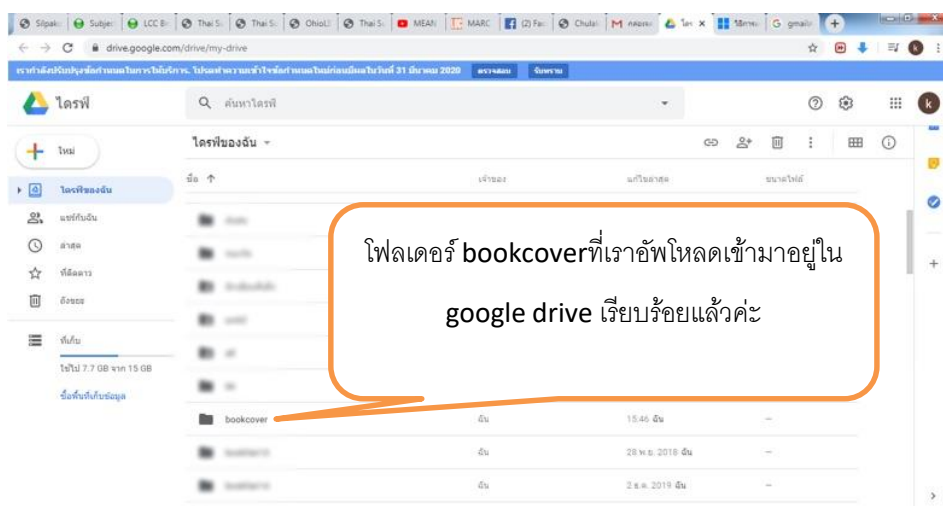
Silpako | Subjec | LCC Br | Thai Sc | Thai Sc | OhioLI | Thai Sc | MEAN | MARC | (2) Fac | Chulal | คลองรต | ไดร | ใช้ภาษ | gmail

drive.google.com/drive/my-drive

เรากำลังปรับปรุงข้อกำหนดในการให้บริการ โปรดทำความเข้าใจข้อกำหนดใหม่ก่อนมีผลในวันที่ 31 มีนาคม 2020 ตรวจสอบ รับทราบ

ไดรฟ์

ค้นหาไดรฟ์

ใหม่

ไดรฟ์ของฉัน

แชร์กับฉัน

ล่าสุด

ที่ติดดาว

ถังขยะ

ที่เก็บ

ใช้ไป 7.7 GB จาก 15 GB

ซื้อพื้นที่เก็บข้อมูล

ไดรฟ์ของฉัน

ชื่อ

เจ้าของ

แก้ไขล่าสุด

ขนาดไฟล์

โฟลเดอร์ bookcoverที่เราอัพโหลดเข้ามาอยู่ใน google drive เรียบร้อยแล้วค่ะ

bookcover

ฉัน

15:46 ฉัน

ฉัน

28 พ.ย. 2018 ฉัน

ฉัน

2 ธ.ค. 2019 ฉัน